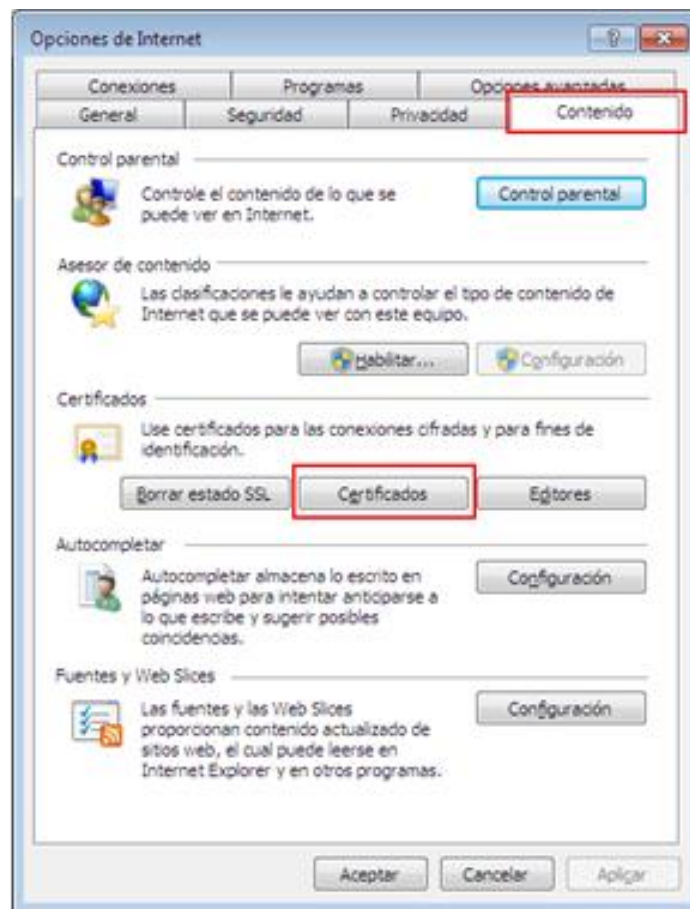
Opciones de Internet

?

Conexiones | Programas | Opciones avanzadas
General | Seguridad | Privacidad | Contenido

Control parental

Controle el contenido de lo que se puede ver en Internet.

Control parental

Asesor de contenido

Las clasificaciones le ayudan a controlar el tipo de contenido de Internet que se puede ver con este equipo.

Habilitar...

Configuración

Certificados

Use certificados para las conexiones cifradas y para fines de identificación.

Borrar estado SSL

Certificados

Editores

Autocompletar

Autocompletar almacena lo escrito en páginas web para intentar anticiparse a lo que escribe y sugerir posibles coincidencias.

Configuración

Fuentes y Web Slices

Las fuentes y las Web Slices proporcionan contenido actualizado de sitios web, el cual puede leerse en Internet Explorer y en otros programas.

Configuración

Aceptar

Cancelar

Aplicar